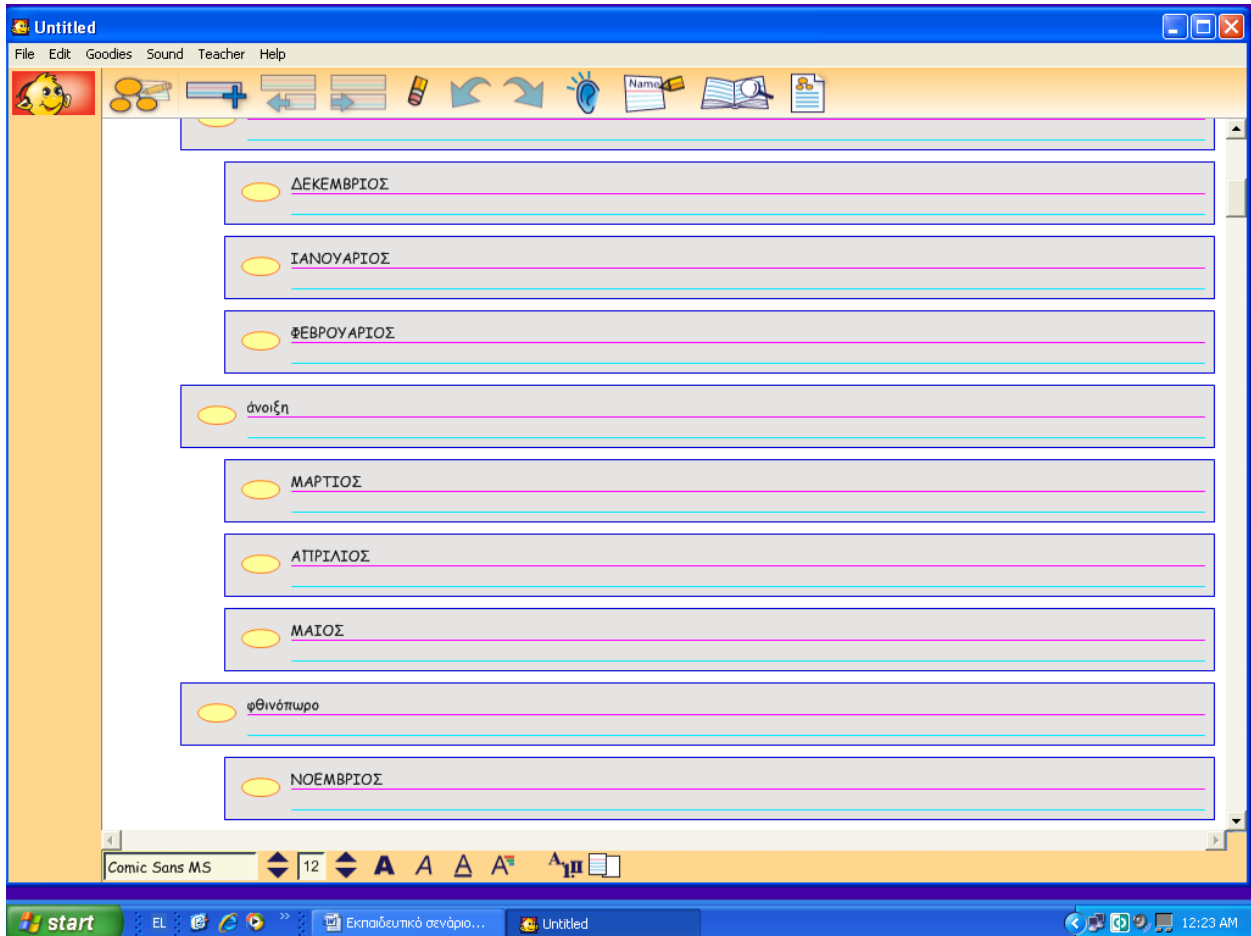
Untitled

File Edit Goodies Sound Teacher Help

Name

ΔΕΚΕΜΒΡΙΟΣ

ΙΑΝΟΥΑΡΙΟΣ

ΦΕΒΡΟΥΑΡΙΟΣ

άνοιξη

ΜΑΡΤΙΟΣ

ΑΠΡΙΛΙΟΣ

ΜΑΙΟΣ

φθινόπωρο

ΝΟΕΜΒΡΙΟΣ

Comic Sans MS 12 A A A A

start EL Εκπαιδευτικό σενάριο... Untitled 12:23 AM